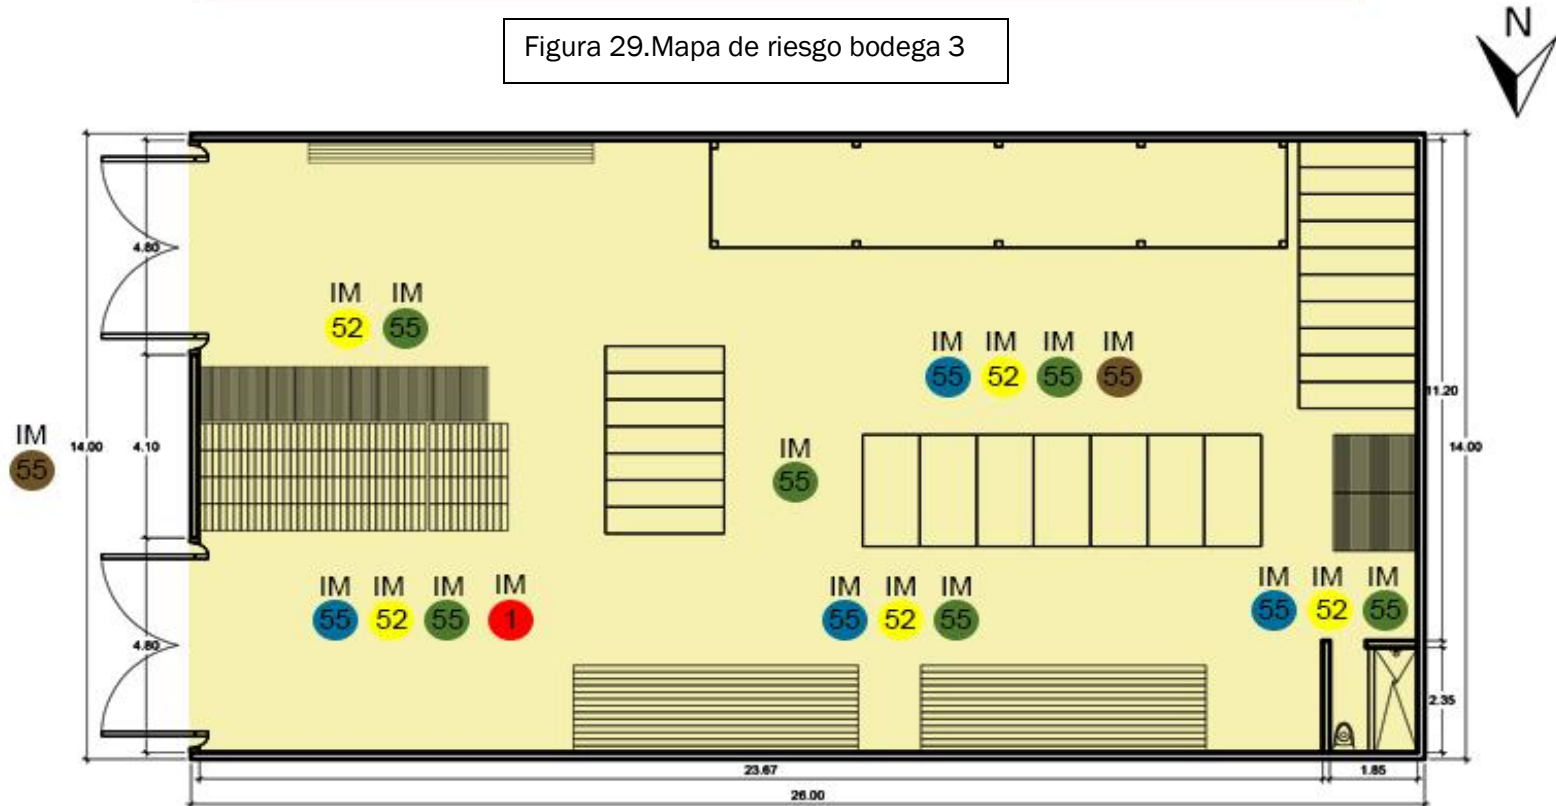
Figura 29.Mapa de riesgo bodega 3

N

4.80

IM IM
52 55

IM IM IM IM
55 52 55 55

IM
55

14.00 4.10

IM
55

11.20

14.00

IM IM IM IM
55 52 55 1

IM IM IM
55 52 55

IM IM IM
55 52 55

4.80

2.35

23.67

1.85

26.00